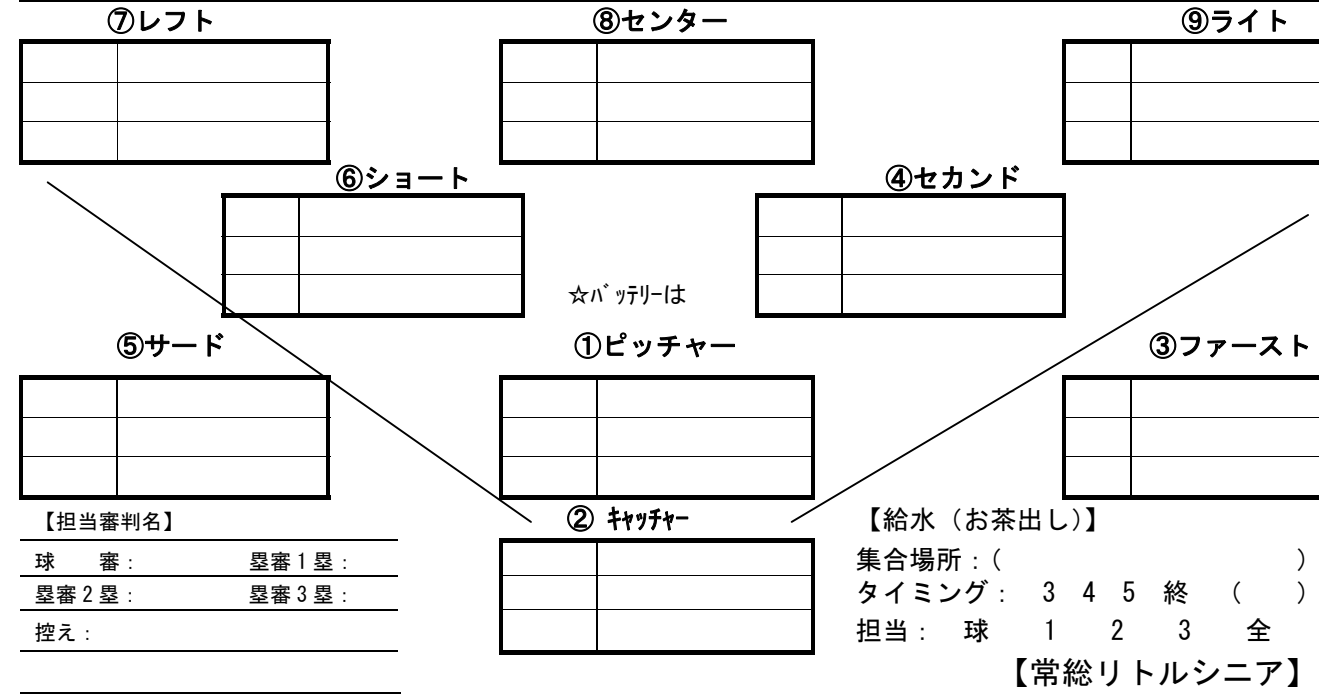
⑦レフト

| | |
|---|---|
| | |
| | |

⑧センター

| | |
|---|---|
| | |
| | |

⑨ライト

| | |
|---|---|
| | |
| | |

⑥ショート

| | |
|---|---|
| | |
| | |

④セカンド

| | |
|---|---|
| | |
| | |

☆ﾊﾞｯﾃﾘｰは

⑤サード

| | |
|---|---|
| | |
| | |

①ピッチャー

| | |
|---|---|
| | |
| | |

③ファースト

| | |
|---|---|
| | |
| | |

【担当審判名】

球　審：　　塁審１塁：
塁審２塁：　　塁審３塁：
控え：

② ｷｬｯﾁｬｰ

| | |
|---|---|
| | |
| | |

【給水（お茶出し）】
集合場所：（　　　　　　）
タイミング：３ ４ ５ 終 （　）
担当：球 １ ２ ３ 全

【常総リトルシニア】